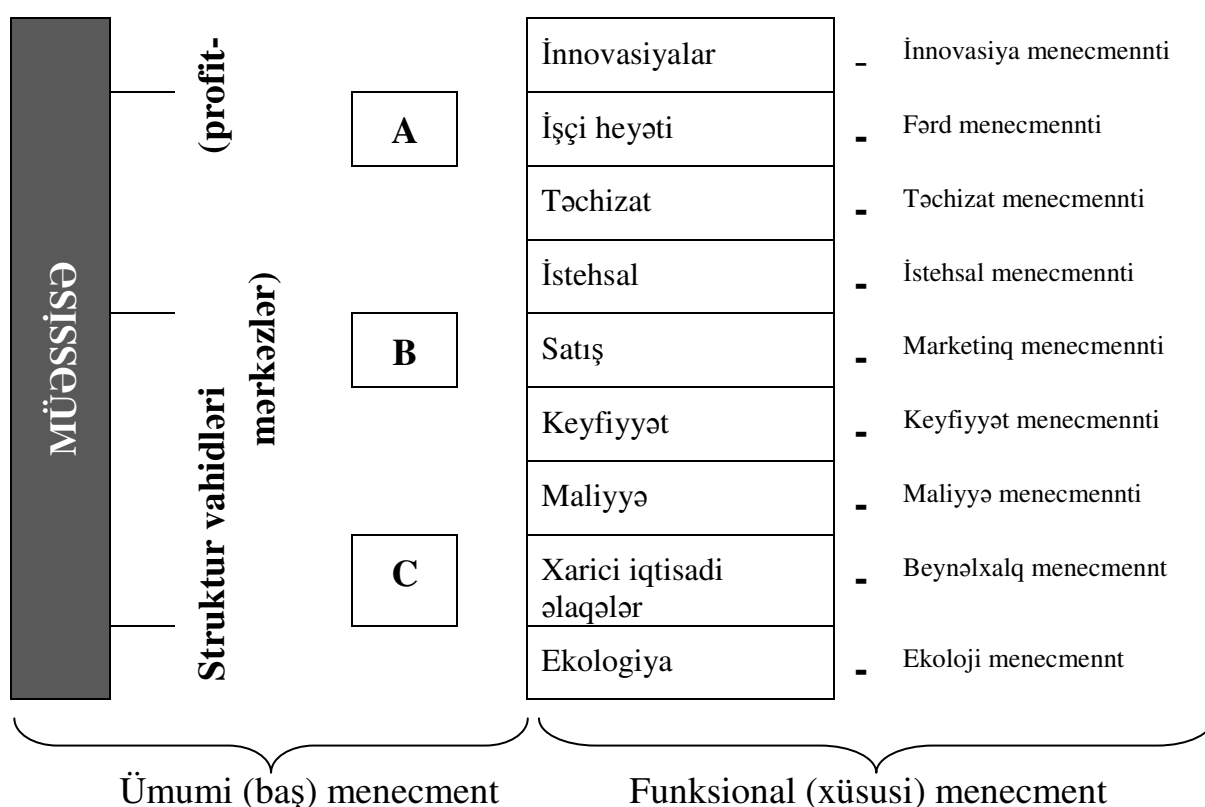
MÜƏSSİSƏ

Struktur vahidləri (profit-mərkəzlər)

A

B

C

| İnnovasiyalar | - İnnovasiya menecmennti |
|---|---|
| İşçi heyəti | - Fərd menecmennti |
| Təchizat | - Təchizat menecmennti |
| İstehsal | - İstehsal menecmennti |
| Satış | - Marketinq menecmennti |
| Keyfiyyət | - Keyfiyyət menecmennti |
| Maliyyə | - Maliyyə menecmennti |
| Xarici iqtisadi əlaqələr | - Beynəlxalq menecmennt |
| Ekologiya | - Ekoloji menecmennt |

Ümumi (baş) menecment

Funksional (xüsusi) menecment